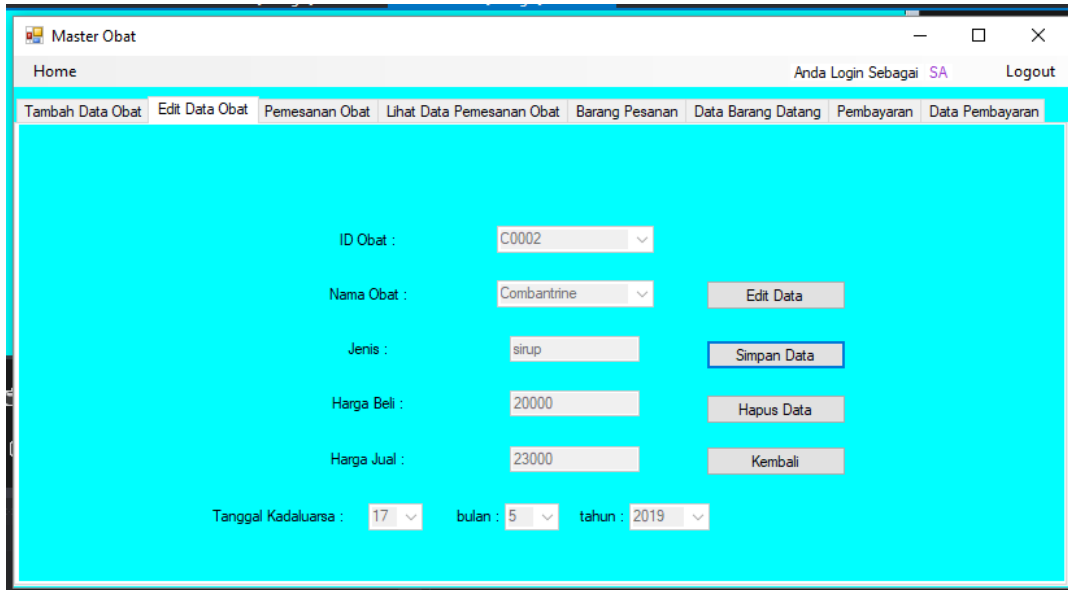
Master Obat

Home

Anda Login Sebagai SA

Logout

Tambah Data Obat | Edit Data Obat | Pemesanan Obat | Lihat Data Pemesanan Obat | Barang Pesanan | Data Barang Datang | Pembayaran | Data Pembayaran

ID Obat : C0002

Nama Obat : Combantrine

Edit Data

Jenis : sirup

Simpan Data

Harga Beli : 20000

Hapus Data

Harga Jual : 23000

Kembali

Tanggal Kadaluarsa : 17 bulan : 5 tahun : 2019